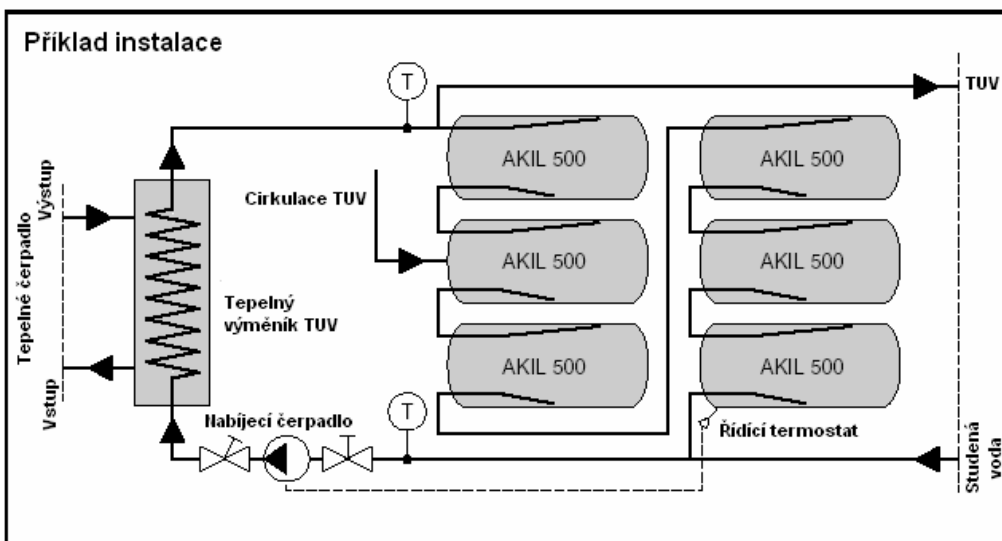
Příklad instalace

T

TUV

AKIL 500

AKIL 500

Cirkulace TUV

AKIL 500

AKIL 500

Tepelné čerpadlo

Výstup

Vstup

Tepelný výměník TUV

AKIL 500

AKIL 500

T

Nabíjecí čerpadlo

Řídící termostat

Studená voda